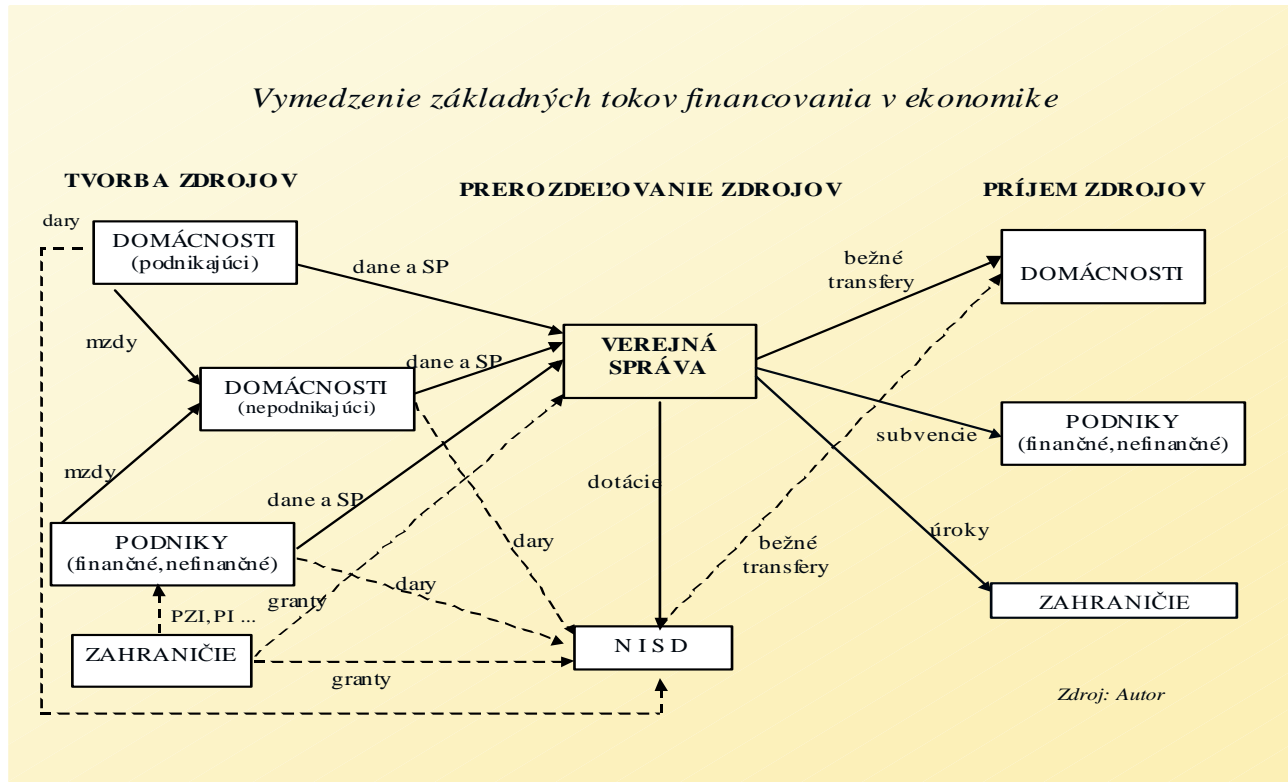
Vymedzenie základných tokov financovania v ekonomike

TVORBA ZDROJOV

PREROZDEĽOVANIE ZDROJOV

PRÍJEM ZDROJOV

dary

DOMÁCNOSTI (podnikajúci)

dane a SP

mzdy

DOMÁCNOSTI (nepodnikajúci)

dane a SP

mzdy

PODNIKY (finančné, nefinančné)

dane a SP

VEREJNÁ SPRÁVA

bežné transfery

DOMÁCNOSTI

PODNIKY (finančné, nefinančné)

subvencie

dotácie

dary

bežné transfery

úroky

ZAHRANIČIE

dary

granty

PZI, PI ...

ZAHRANIČIE

NISD

granty

Zdroj: Autor